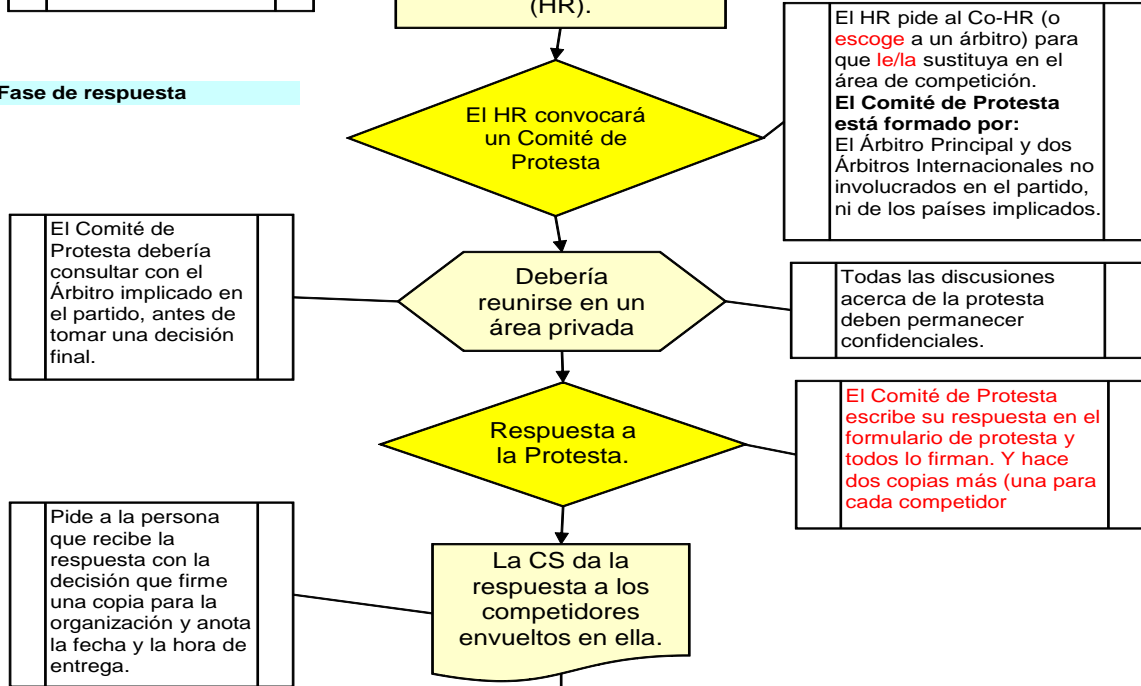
(HR).

El HR pide al Co-HR (o escoge a un árbitro) para que le/la sustituya en el área de competición.
**El Comité de Protesta está formado por:**
El Árbitro Principal y dos Árbitros Internacionales no involucrados en el partido, ni de los países implicados.

Fase de respuesta

El HR convocará un Comité de Protesta

El Comité de Protesta debería consultar con el Árbitro implicado en el partido, antes de tomar una decisión final.

Debería reunirse en un área privada

Todas las discusiones acerca de la protesta deben permanecer confidenciales.

Respuesta a la Protesta.

El Comité de Protesta escribe su respuesta en el formulario de protesta y todos lo firman. Y hace dos copias más (una para cada competidor

Pide a la persona que recibe la respuesta con la decisión que firme una copia para la organización y anota la fecha y la hora de entrega.

La CS da la respuesta a los competidores envueltos en ella.